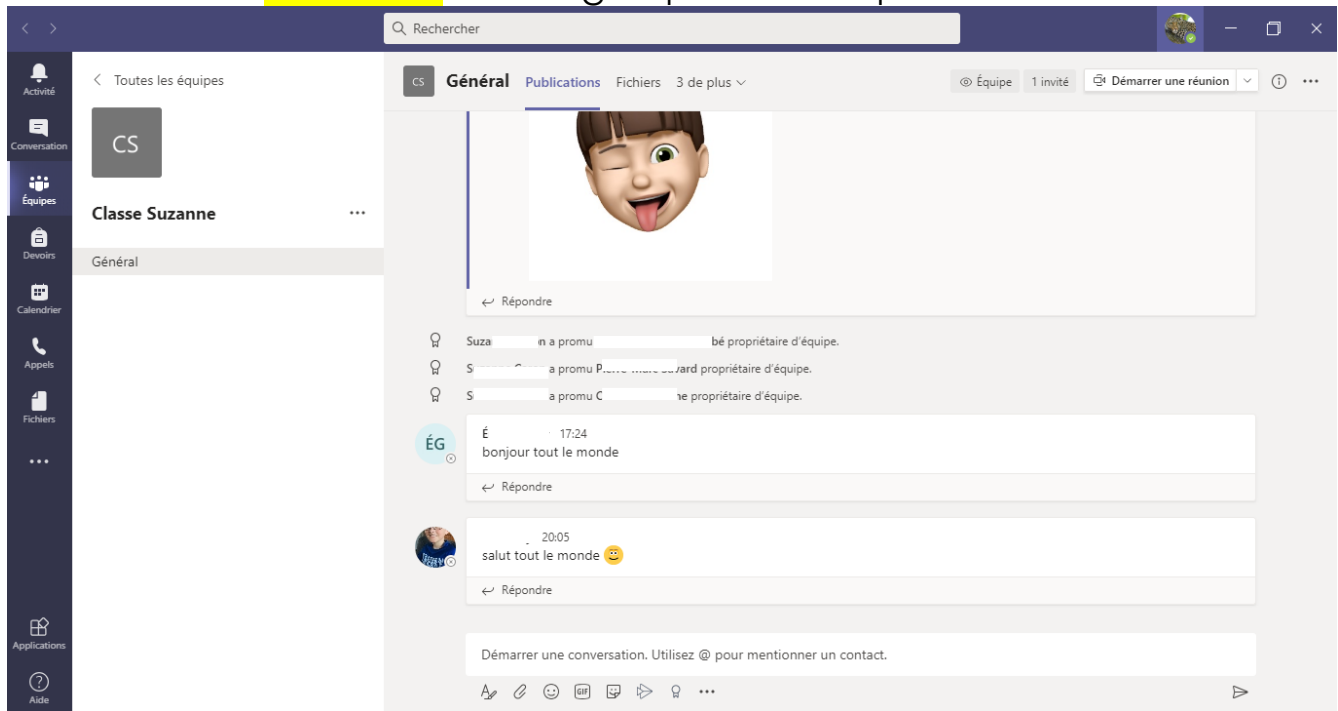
Rechercher

Activité
Conversation
Équipes
Devoirs
Calendrier
Appels
Fichiers
...
Applications
Aide

< Toutes les équipes

CS

Classe Suzanne ...

Général

CS Général Publications Fichiers 3 de plus

Équipe 1 invité Démarrer une réunion

Répondre

Suza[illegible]n a promu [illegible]bé propriétaire d'équipe.

S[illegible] a promu P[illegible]ard propriétaire d'équipe.

S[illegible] a promu C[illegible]ne propriétaire d'équipe.

ÉG
É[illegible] 17:24
bonjour tout le monde

Répondre

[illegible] 20:05
salut tout le monde

Répondre

Démarrer une conversation. Utilisez @ pour mentionner un contact.